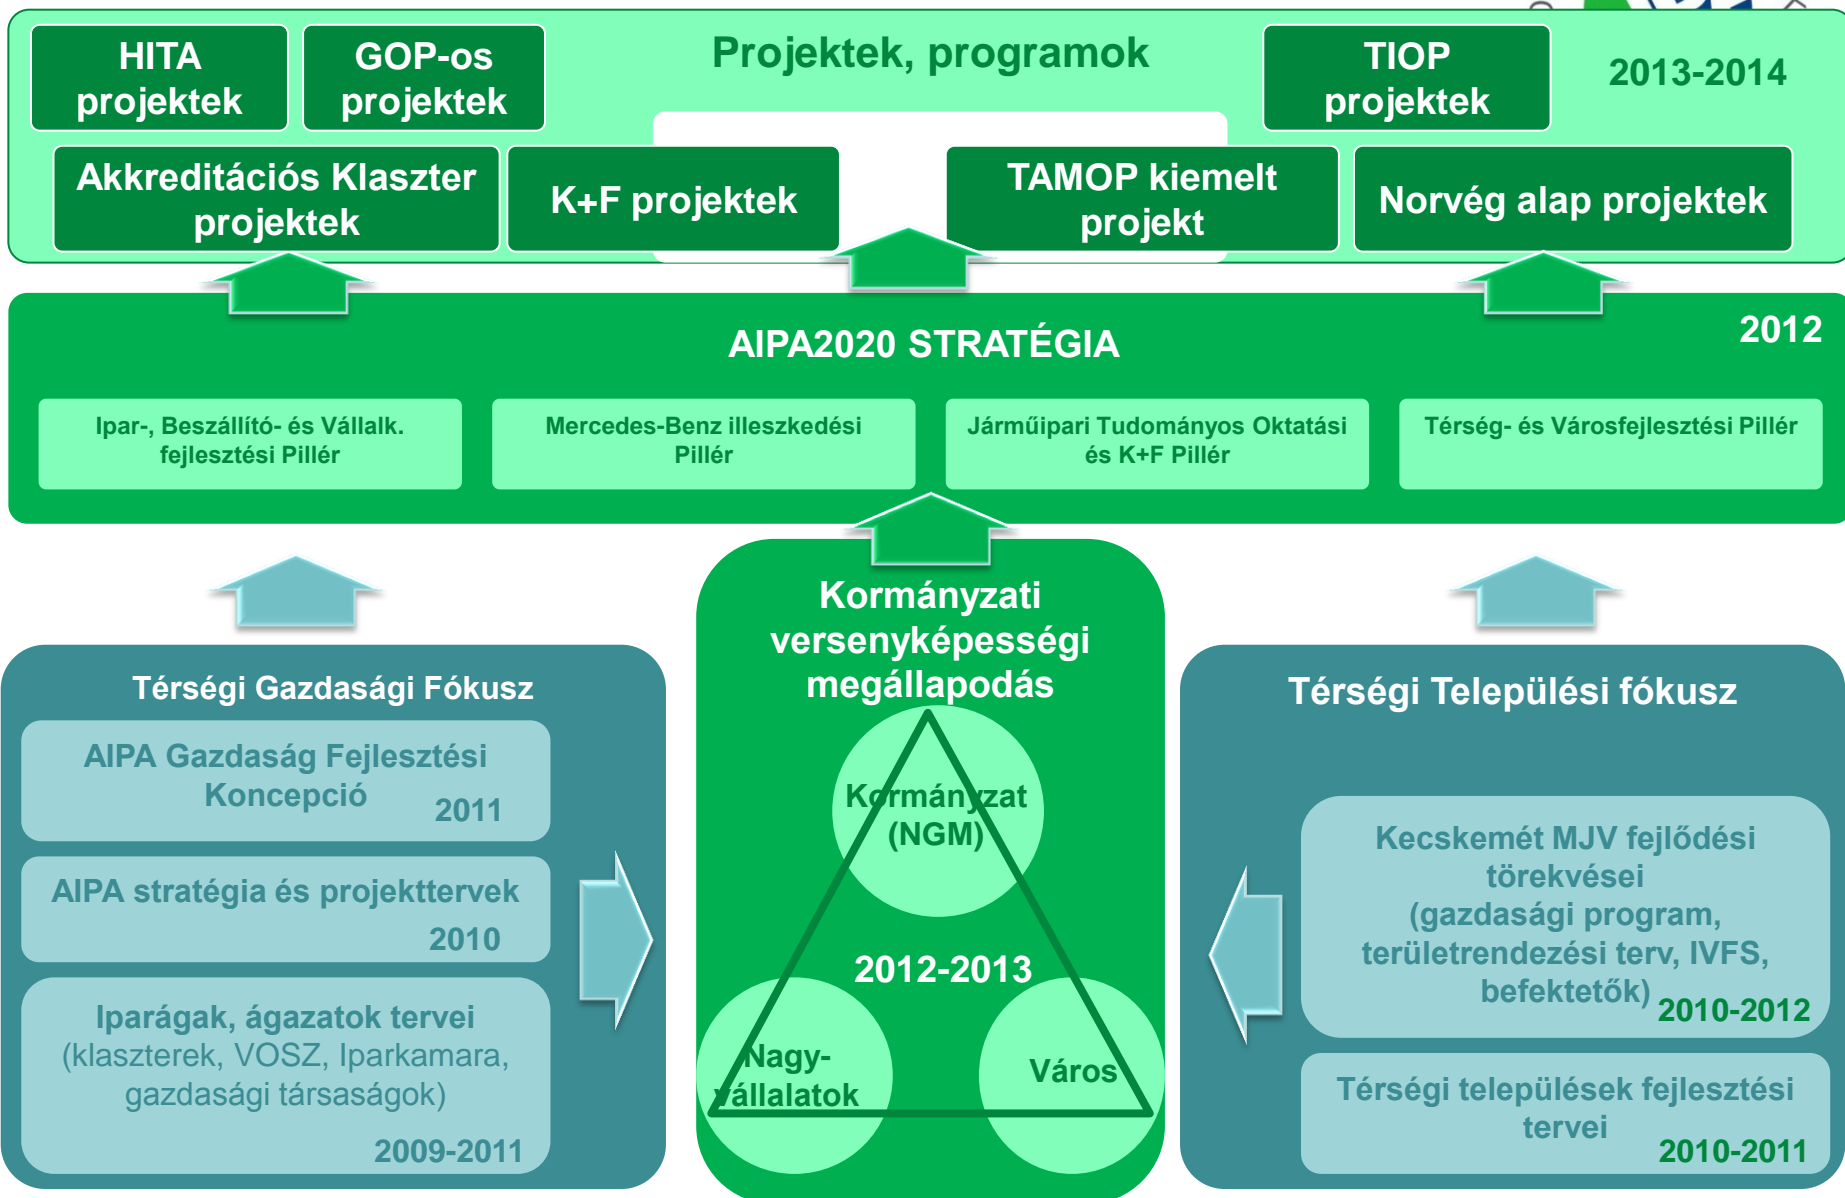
HITA projektek

GOP-os projektek

Projektek, programok

TIOP projektek

2013-2014

Akkreditációs Klaszter projektek

K+F projektek

TAMOP kiemelt projekt

Norvég alap projektek

AIPA2020 STRATÉGIA

2012

Ipar-, Beszállító- és Vállalk. fejlesztési Pillér

Mercedes-Benz illeszkedési Pillér

Járműipari Tudományos Oktatási és K+F Pillér

Térség- és Városfejlesztési Pillér

Térségi Gazdasági Fókusz

AIPA Gazdaság Fejlesztési Koncepció 2011

AIPA stratégia és projekttervek 2010

Iparágak, ágazatok tervei (klaszterek, VOSZ, Iparkamara, gazdasági társaságok) 2009-2011

Kormányzati versenyképességi megállapodás

Kormányzat (NGM)

2012-2013

Nagy-vállalatok

Város

Térségi Települési fókusz

Kecskemét MJV fejlődési törekvései (gazdasági program, területrendezési terv, IVFS, befektetők) 2010-2012

Térségi települések fejlesztési tervei 2010-2011